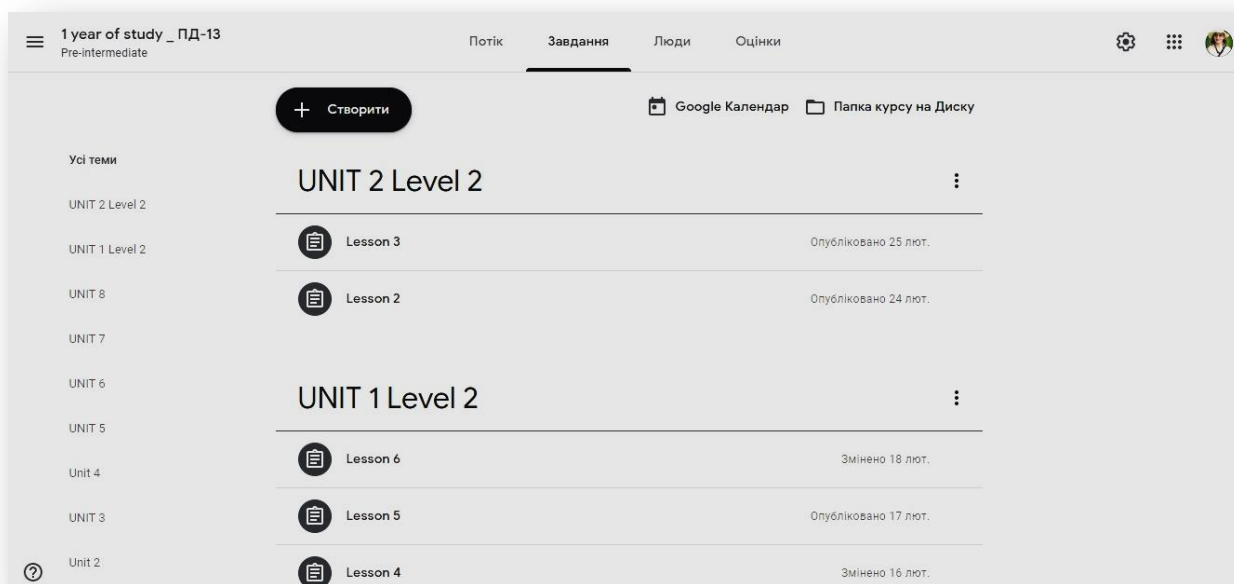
1 year of study _ ПД-13
Pre-intermediate

Потік Завдання Люди Оцінки

+ Створити

Google Календар Папка курсу на Диску

Усі теми
UNIT 2 Level 2
UNIT 1 Level 2
UNIT 8
UNIT 7
UNIT 6
UNIT 5
Unit 4
UNIT 3
Unit 2

UNIT 2 Level 2

Lesson 3 Опубліковано 25 лют.

Lesson 2 Опубліковано 24 лют.

UNIT 1 Level 2

Lesson 6 Змінено 18 лют.

Lesson 5 Опубліковано 17 лют.

Lesson 4 Змінено 16 лют.